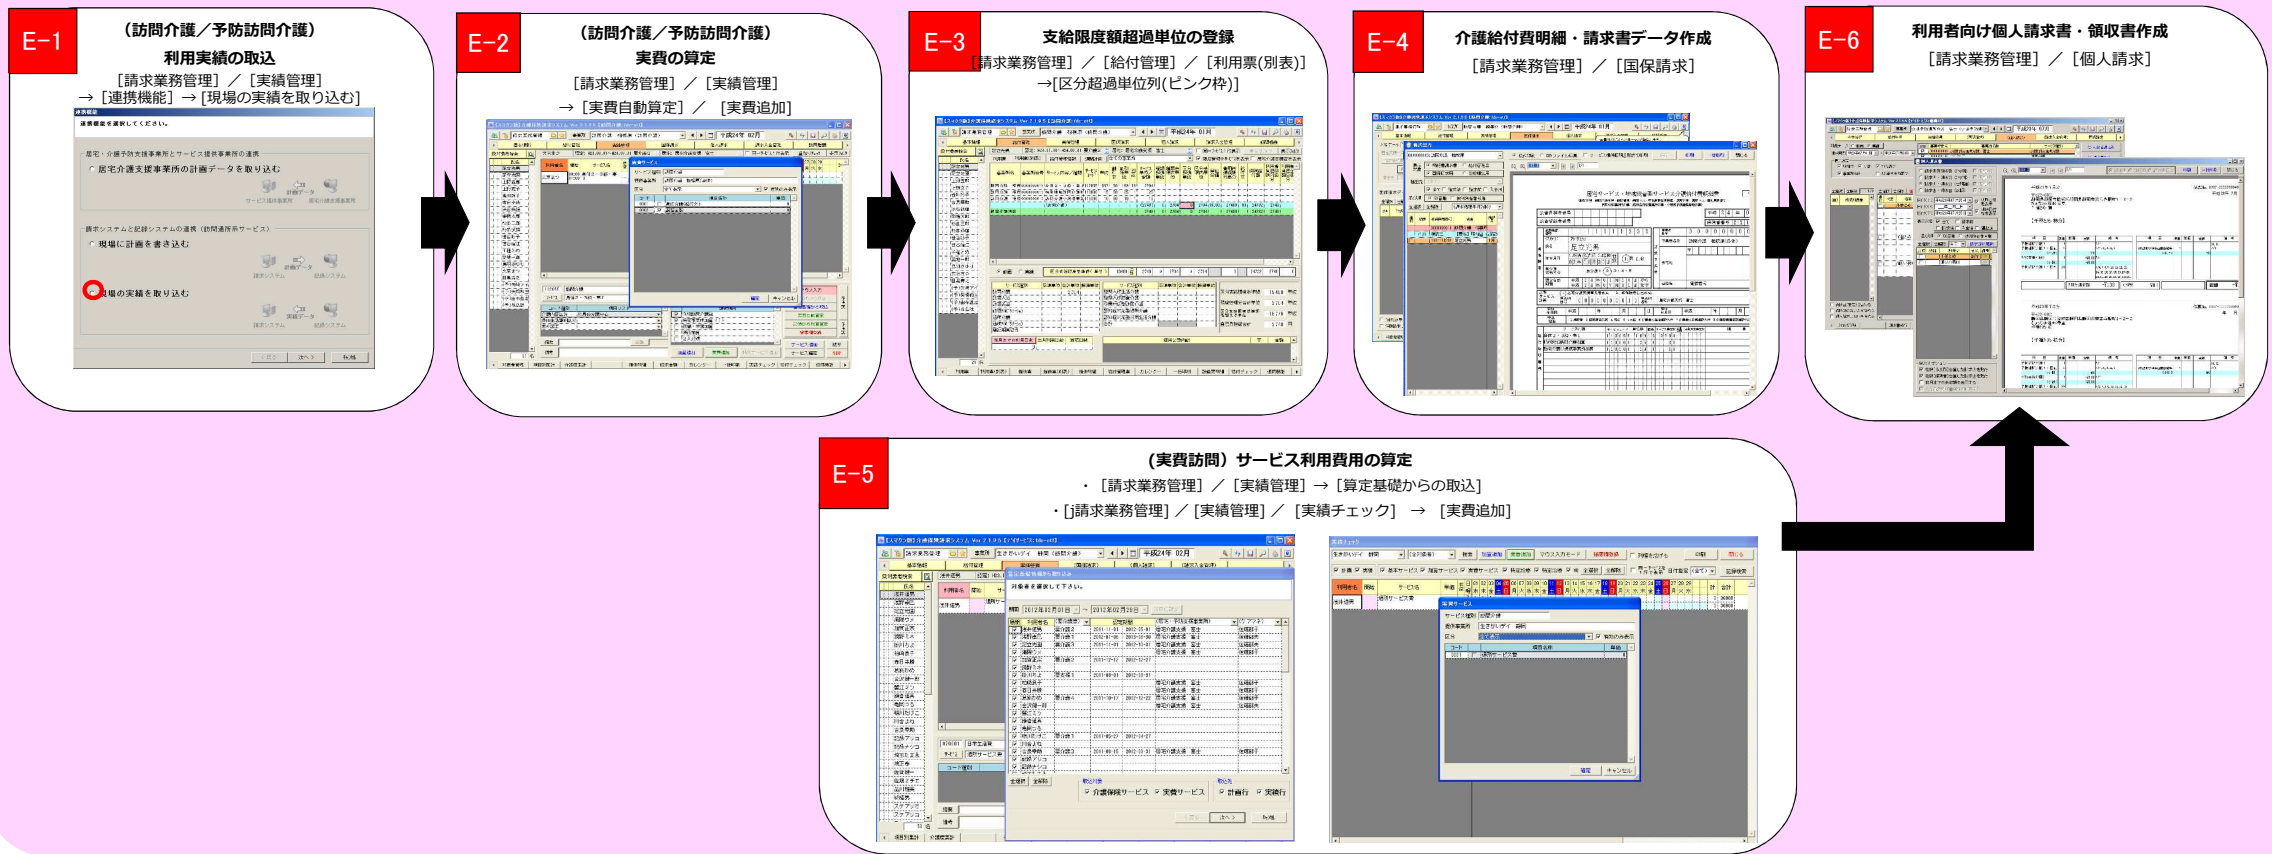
E−1

（訪問介護／予防訪問介護）
利用実績の取込
［請求業務管理］／［実績管理］
→［連携機能］→［現場の実績を取り込む］

連携機能を選択してください。

居宅・介護予防支援事業所とサービス提供事業所の連携
居宅介護支援事業所の計画データを取り込む

請求システムと記録システムの連携（訪問通所系サービス）
現場に計画を書き込む

現場の実績を取り込む

E−2

（訪問介護／予防訪問介護）
実費の算定
［請求業務管理］／［実績管理］
→［実費自動算定］／［実費追加］

E−3

支給限度額超過単位の登録
［請求業務管理］／［給付管理］／［利用票(別表)］
→[区分超過単位列(ピンク枠)]

E−4

介護給付費明細・請求書データ作成
［請求業務管理］／［国保請求］

E−6

利用者向け個人請求書・領収書作成
［請求業務管理］／［個人請求］

E−5

（実費訪問）サービス利用費用の算定
・［請求業務管理］／［実績管理］→［算定基礎からの取込］
・[j請求業務管理］／［実績管理］／［実績チェック］→［実費追加］

平成24年 02月

対象者を選択して下さい。

介護保険サービス　実費サービス